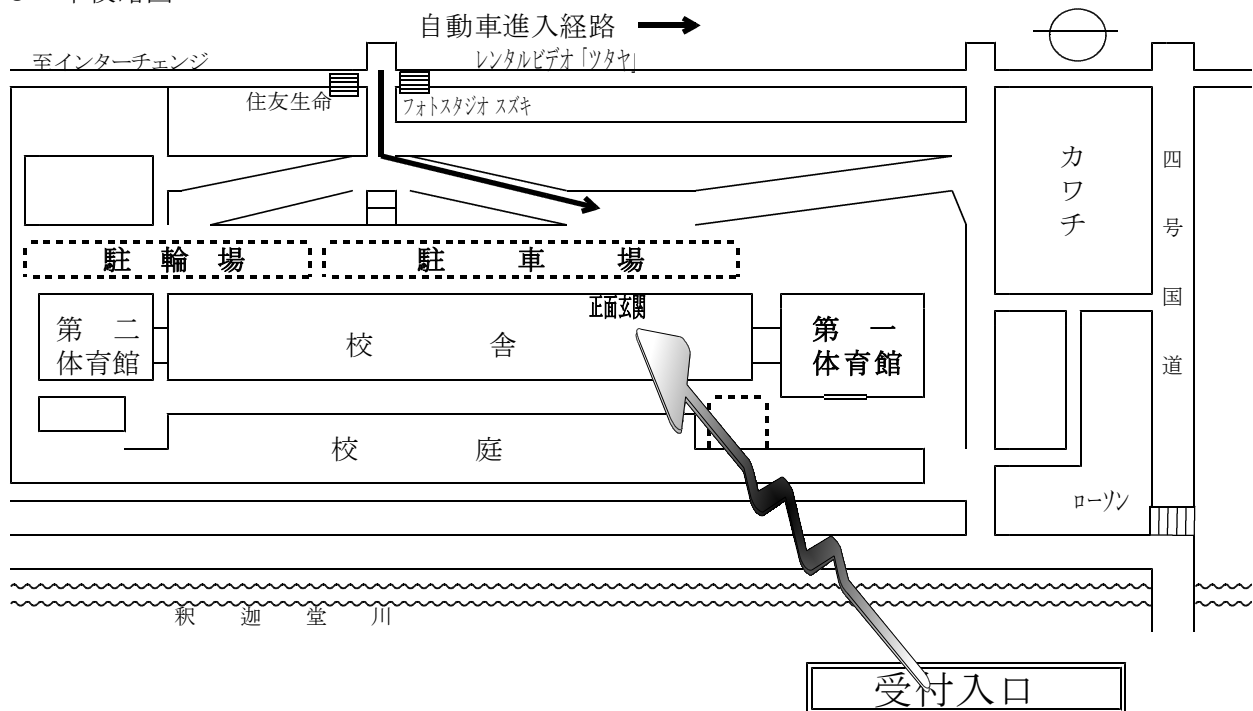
自動車進入経路

至インターチェンジ

レンタルビデオ「ツタヤ」

住友生命

フォトスタジオ スズキ

カワチ

四号国道

駐 輪 場

駐 車 場

正面玄関

第二体育館

校 舎

第一体育館

校 庭

ローソン

釈 迦 堂 川

受付入口